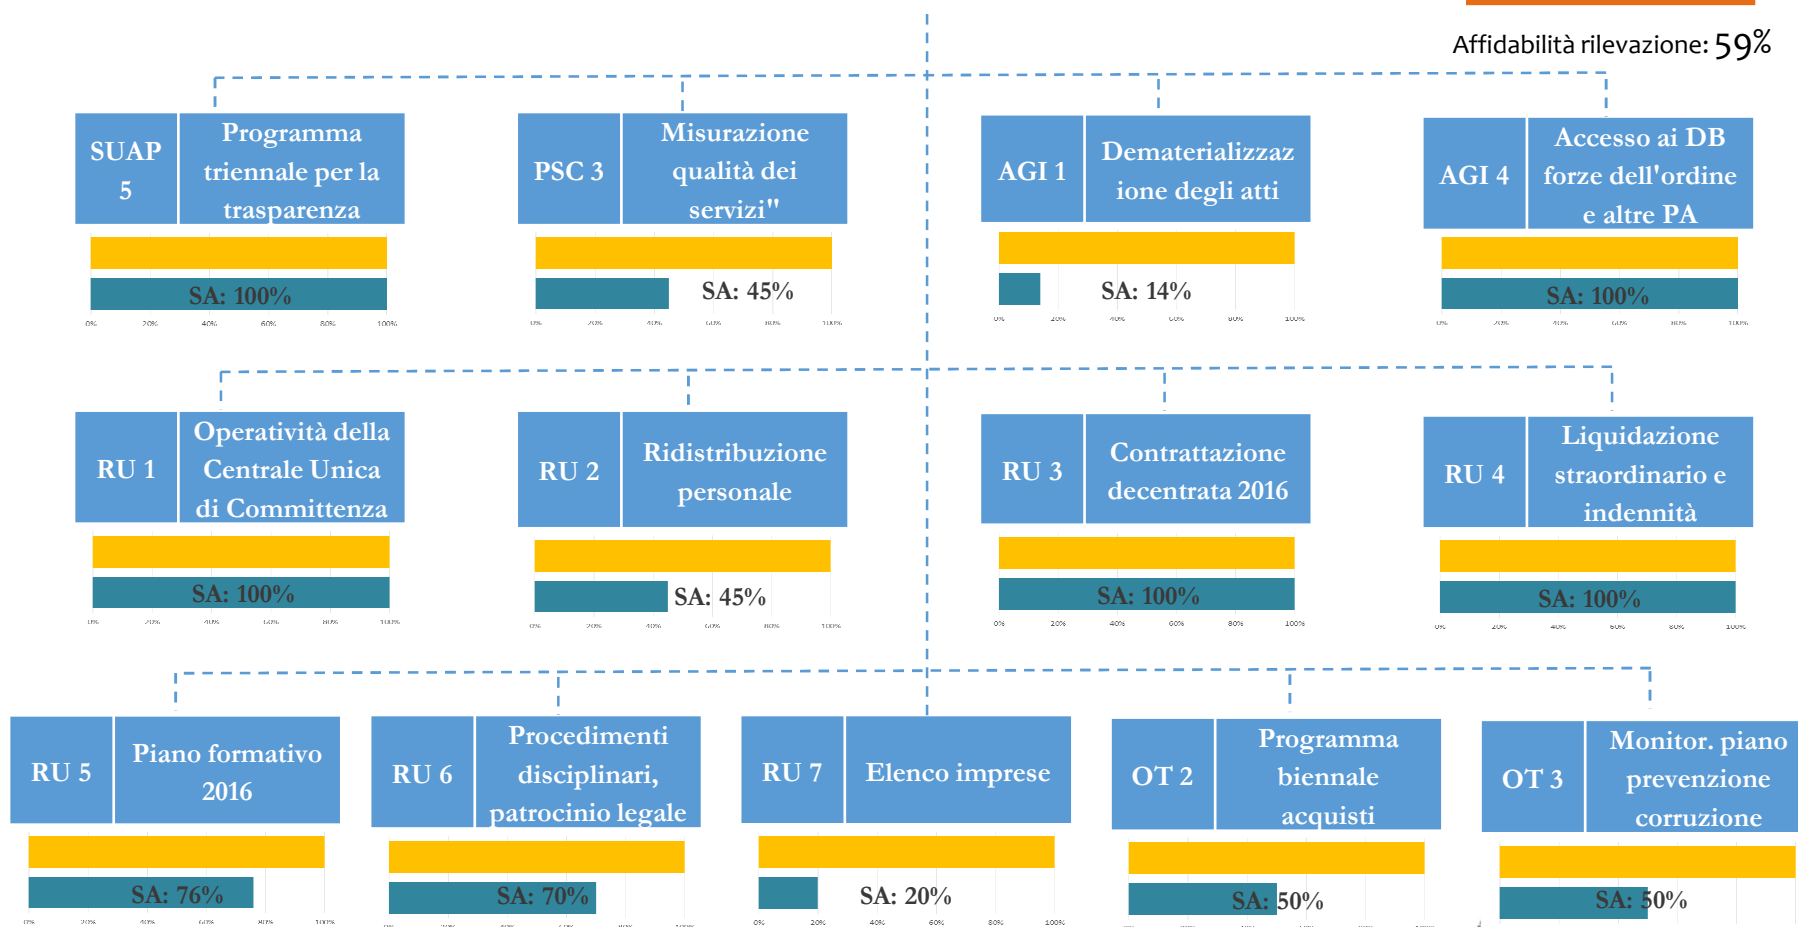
Affidabilità rilevazione: 59%

SUAP 5
Programma triennale per la trasparenza
SA: 100%
0% 20% 40% 60% 80% 100%

PSC 3
Misurazione qualità dei servizi"
SA: 45%
0% 20% 40% 60% 80% 100%

AGI 1
Dematerializzazione degli atti
SA: 14%
0% 20% 40% 60% 80% 100%

AGI 4
Accesso ai DB forze dell'ordine e altre PA
SA: 100%
0% 20% 40% 60% 80% 100%

RU 1
Operatività della Centrale Unica di Committenza
SA: 100%
0% 20% 40% 60% 80% 100%

RU 2
Ridistribuzione personale
SA: 45%
0% 20% 40% 60% 80% 100%

RU 3
Contrattazione decentrata 2016
SA: 100%
0% 20% 40% 60% 80% 100%

RU 4
Liquidazione straordinario e indennità
SA: 100%
0% 20% 40% 60% 80% 100%

RU 5
Piano formativo 2016
SA: 76%
0% 20% 40% 60% 80% 100%

RU 6
Procedimenti disciplinari, patrocinio legale
SA: 70%
0% 20% 40% 60% 80% 100%

RU 7
Elenco imprese
SA: 20%
0% 20% 40% 60% 80% 100%

OT 2
Programma biennale acquisti
SA: 50%

OT 3
Monitor. piano prevenzione corruzione
SA: 50%